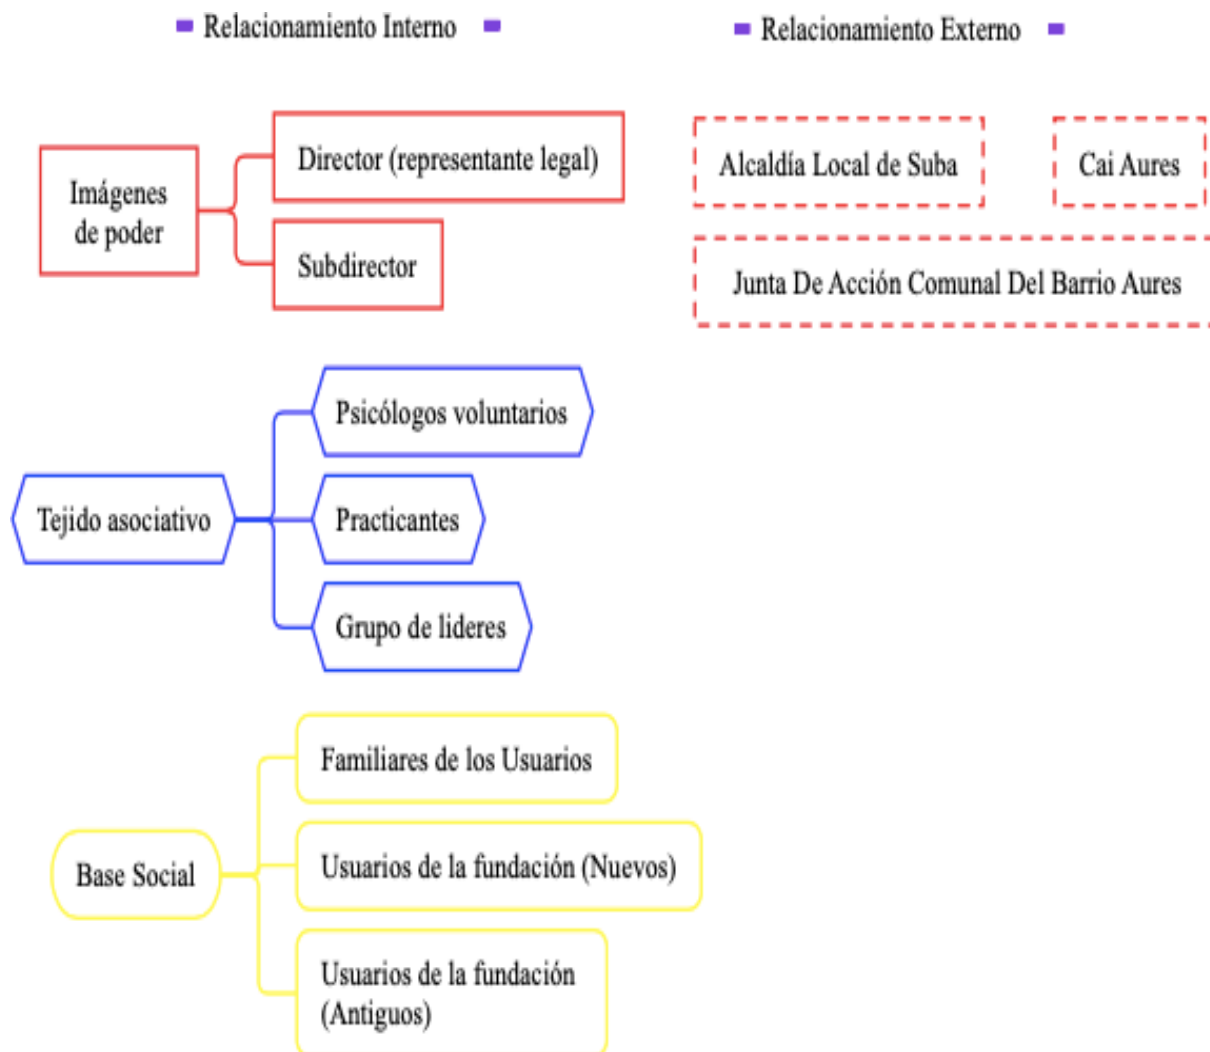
Relacionamiento Interno

Relacionamiento Externo

Imágenes de poder

Director (representante legal)

Subdirector

Alcaldía Local de Suba

Cai Aures

Junta De Acción Comunal Del Barrio Aures

Tejido asociativo

Psicólogos voluntarios

Practicantes

Grupo de lideres

Base Social

Familiares de los Usuarios

Usuarios de la fundación (Nuevos)

Usuarios de la fundación (Antiguos)